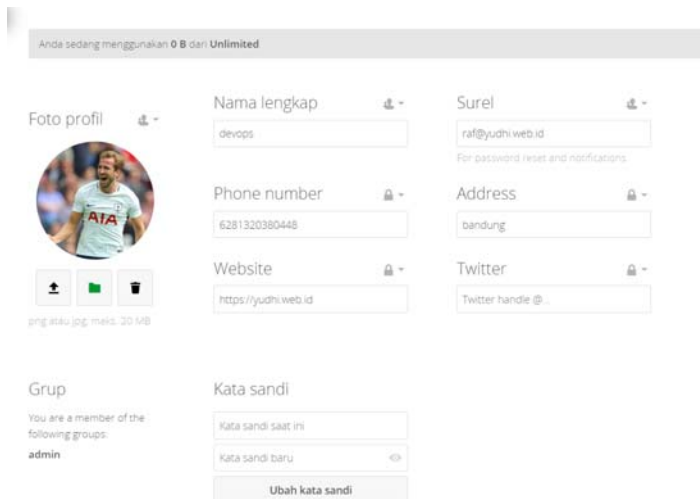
Anda sedang menggunakan **0 B** dari **Unlimited**

Foto profil

AIA

png atau jpg, maks. 20 MB

Nama lengkap

devops

Phone number

6281320380448

Website

https://yudhi.web.id

Surel

raf@yudhi.web.id

For password reset and notifications

Address

bandung

Twitter

Twitter handle @...

Grup

You are a member of the following groups:

admin

Kata sandi

Kata sandi saat ini

Kata sandi baru

Ubah kata sandi